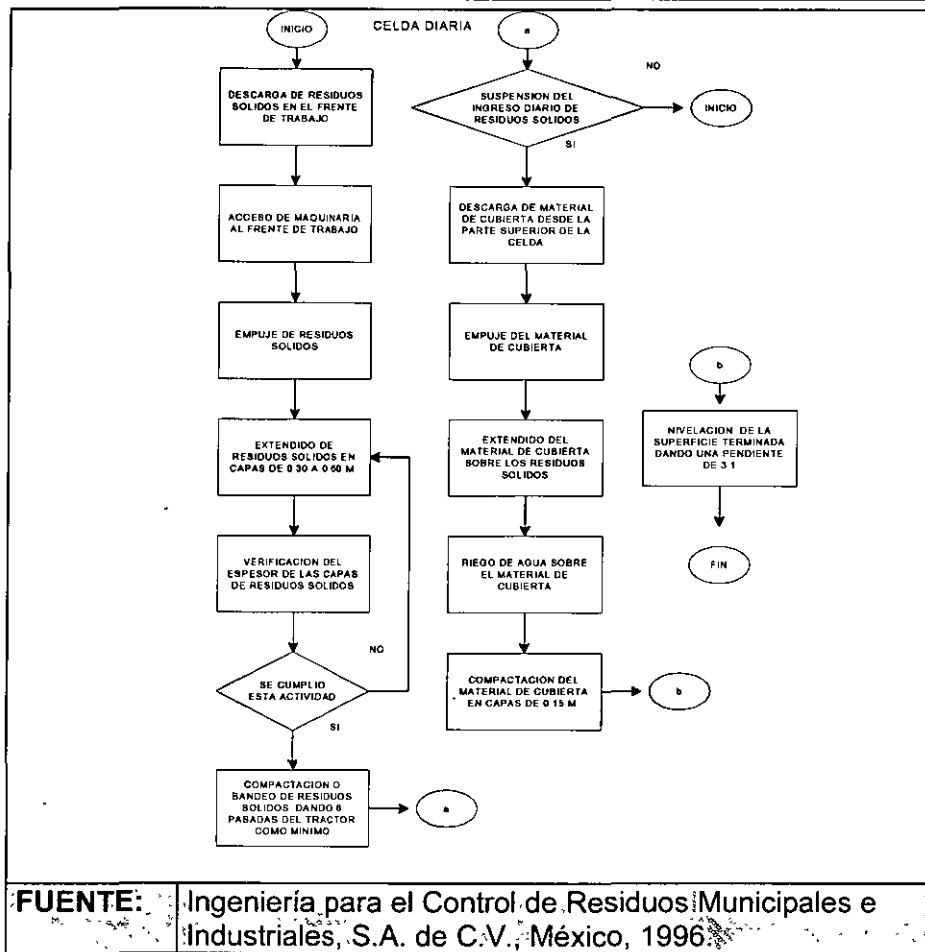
INICIO

CELDA DIARIA

a

DESCARGA DE RESIDUOS SOLIDOS EN EL FRENTE DE TRABAJO

ACCESO DE MAQUINARIA AL FRENTE DE TRABAJO

EMPUJE DE RESIDUOS SOLIDOS

EXTENDIDO DE RESIDUOS SOLIDOS EN CAPAS DE 0 30 A 0 60 M

VERIFICACION DEL ESPESOR DE LAS CAPAS DE RESIDUOS SOLIDOS

SE CUMPLIO ESTA ACTIVIDAD

NO

SI

COMPACTACION O BANDEO DE RESIDUOS SOLIDOS DANDO 6 PASADAS DEL TRACTOR COMO MINIMO

a

NO

SUSPENSION DEL INGRESO DIARIO DE RESIDUOS SOLIDOS

INICIO

SI

DESCARGA DE MATERIAL DE CUBIERTA DESDE LA PARTE SUPERIOR DE LA CELDA

EMPUJE DEL MATERIAL DE CUBIERTA

EXTENDIDO DEL MATERIAL DE CUBIERTA SOBRE LOS RESIDUOS SOLIDOS

RIEGO DE AGUA SOBRE EL MATERIAL DE CUBIERTA

COMPACTACION DEL MATERIAL DE CUBIERTA EN CAPAS DE 0 15 M

b

b

NIVELACION DE LA SUPERFICIE TERMINADA DANDO UNA PENDIENTE DE 3 1

FIN

| FUENTE: | Ingeniería para el Control de Residuos Municipales e Industriales, S.A. de C.V., México, 1996. |
|---|---|